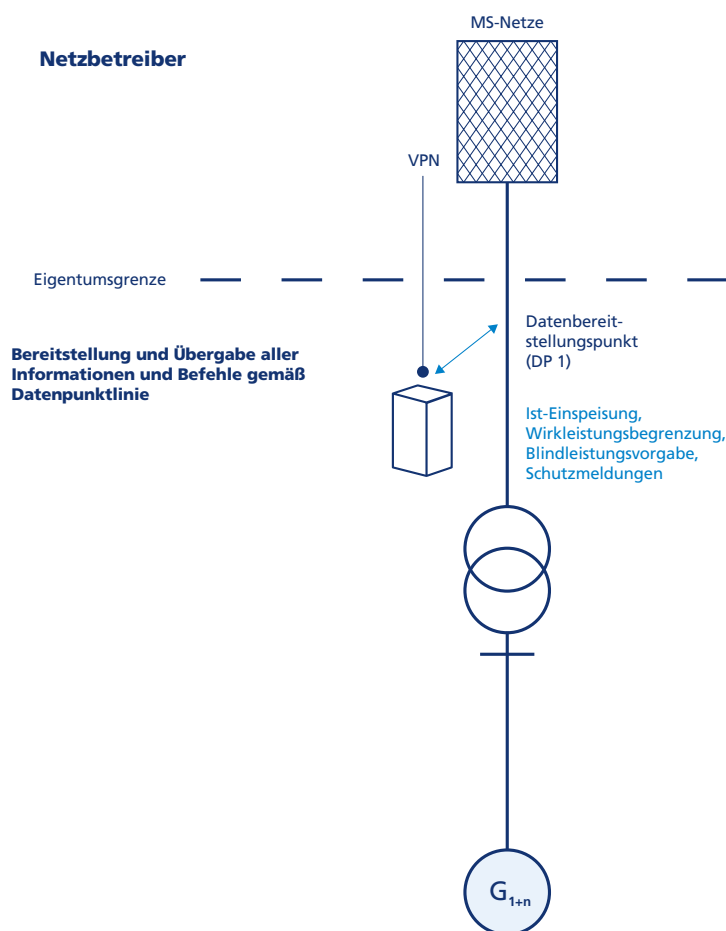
Netzbetreiber

MS-Netze

VPN

Eigentumsgrenze

Datenbereitstellungspunkt (DP 1)

Bereitstellung und Übergabe aller Informationen und Befehle gemäß Datenpunktlinie

Ist-Einspeisung, Wirkleistungsbegrenzung, Blindleistungsvorgabe, Schutzmeldungen

$G_{1+n}$